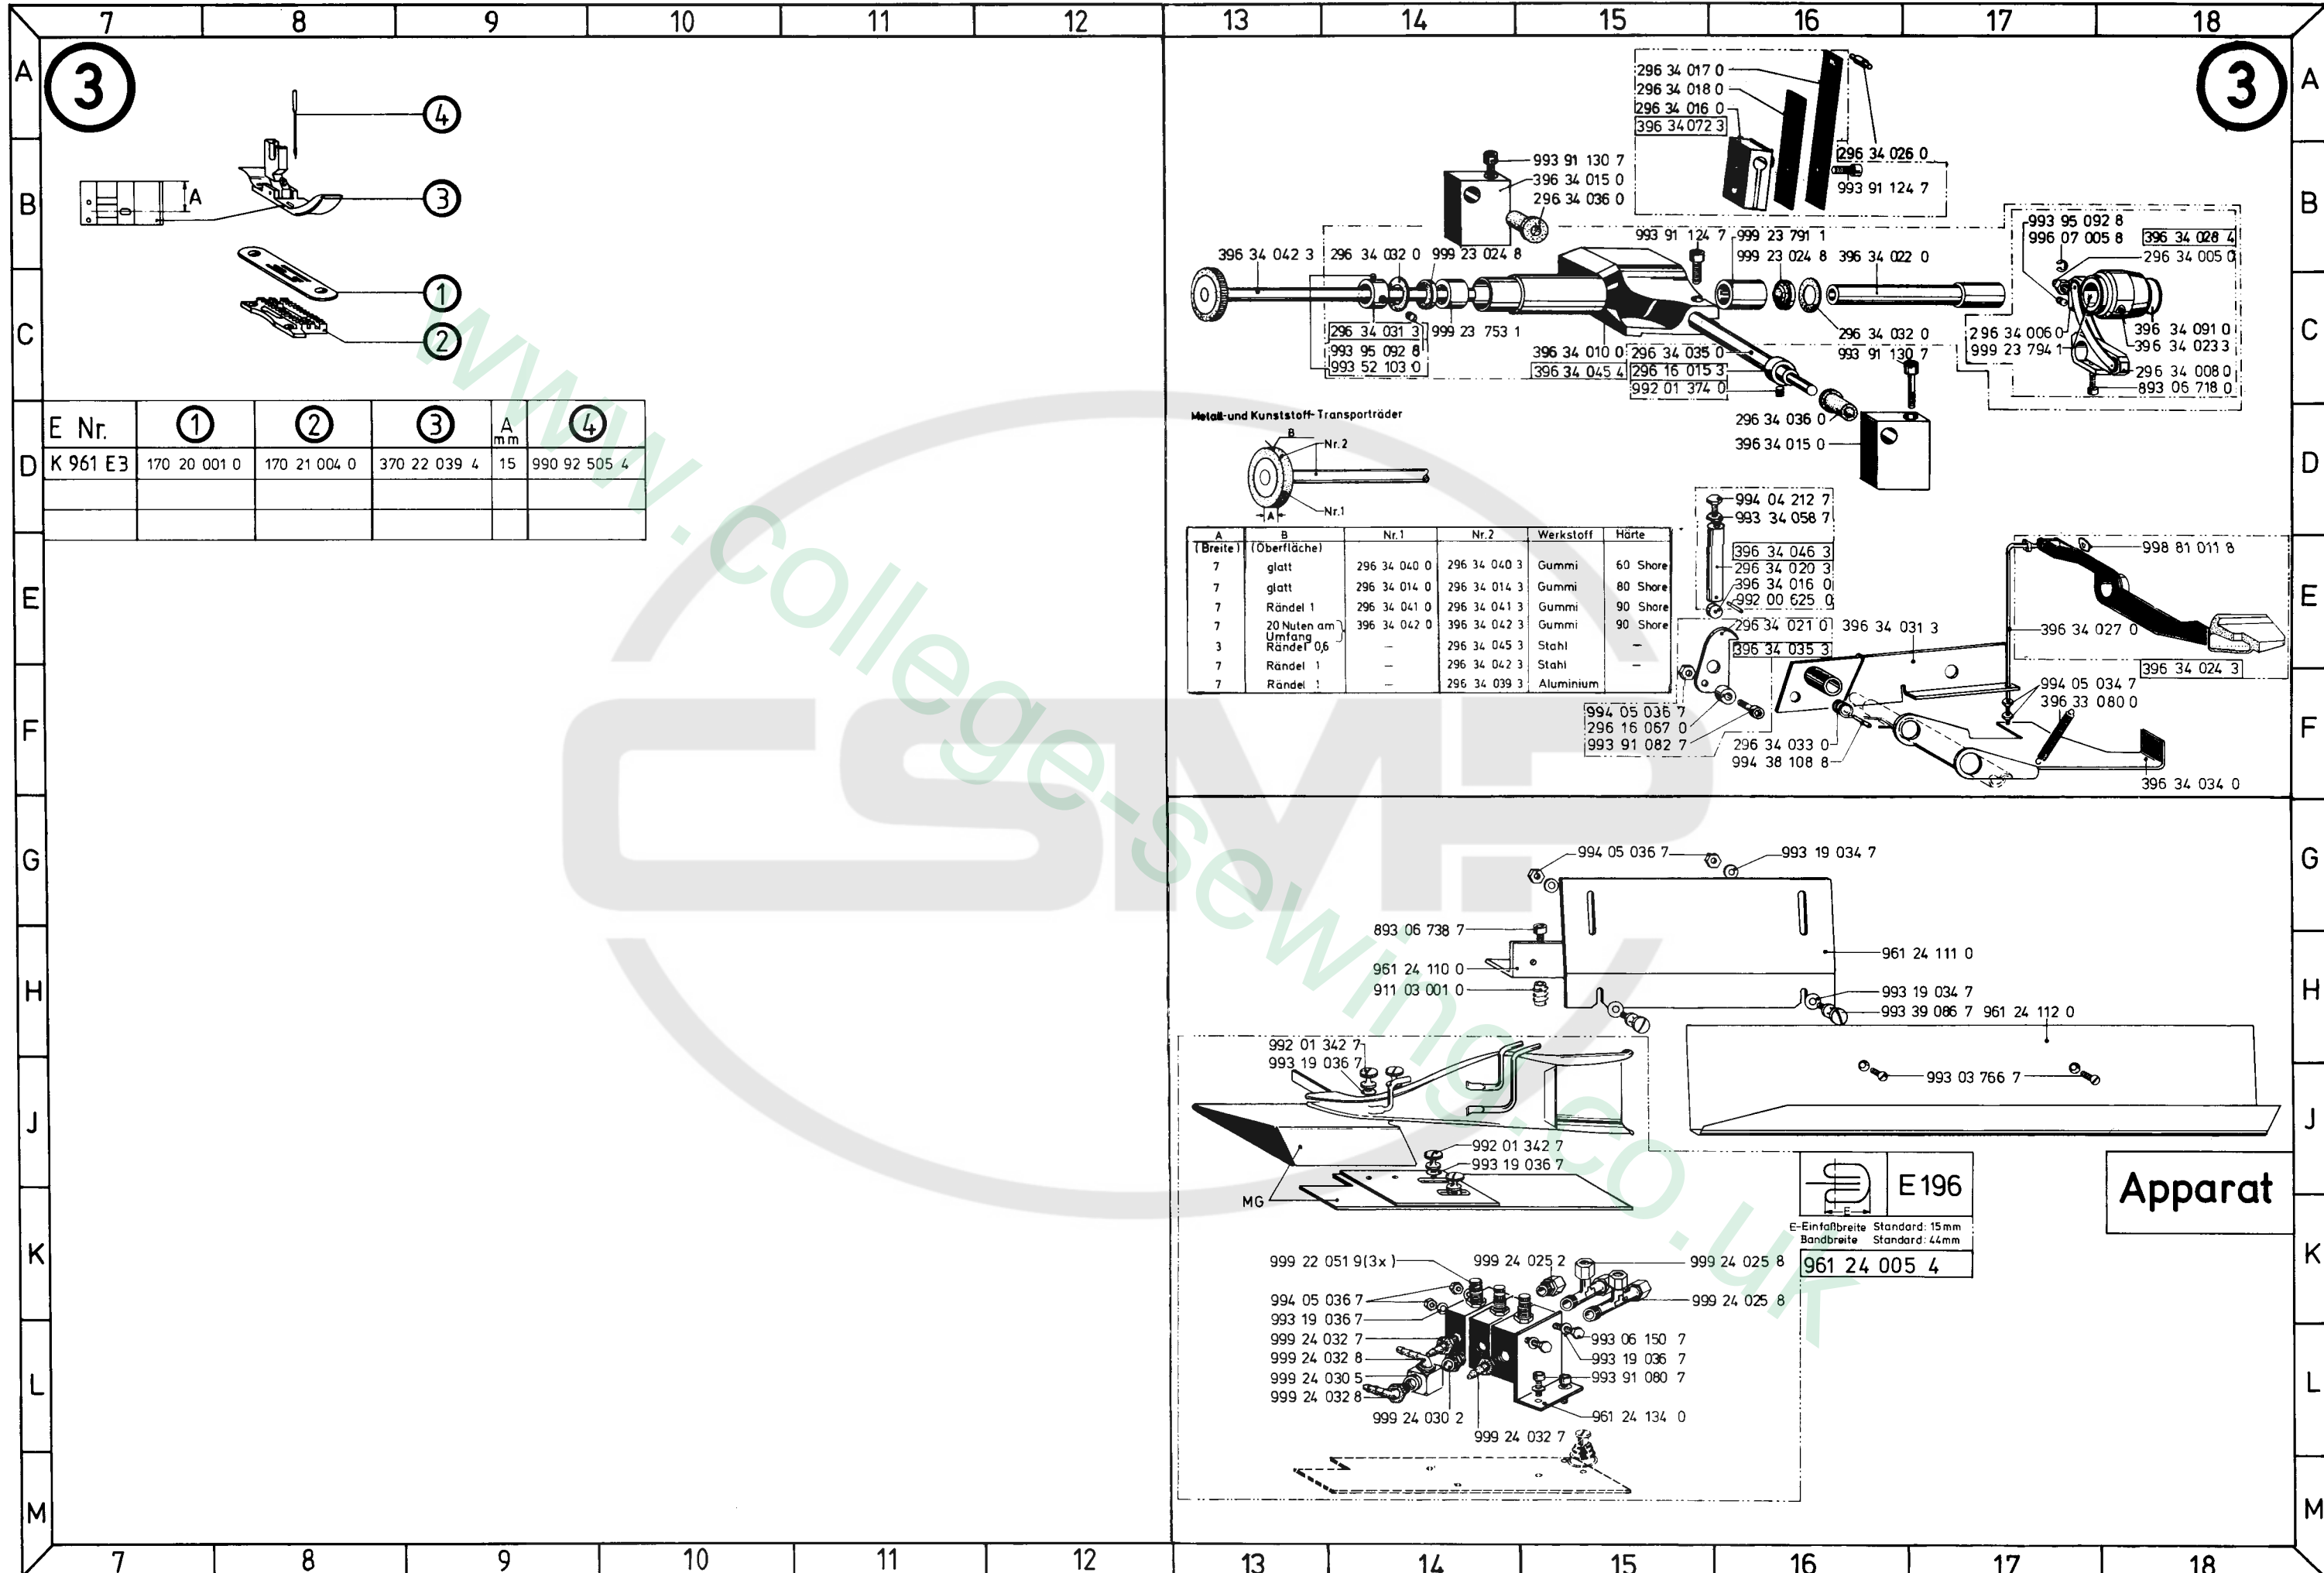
7 8 9 10 11 12 13 14 15 16 17 18

A B C D E F G H J K L M

3

4
A
3
1
2

| E Nr. | 1 | 2 | 3 | A mm | 4 |
|---|---|---|---|---|---|
| K 961 E3 | 170 20 001 0 | 170 21 004 0 | 370 22 039 4 | 15 | 990 92 505 4 |
| | | | | | |
| | | | | | |

3

296 34 017 0
296 34 018 0
296 34 016 0
396 34 072 3
296 34 026 0
993 91 124 7
993 91 130 7
396 34 015 0
296 34 036 0
993 91 124 7
999 23 791 1
999 23 024 8
396 34 022 0
993 95 092 8
996 07 005 8
396 34 028 4
296 34 005 0
396 34 042 3
296 34 032 0
999 23 024 8
296 34 031 3
993 95 092 8
993 52 103 0
999 23 753 1
396 34 010 0
396 34 045 4
296 34 035 0
296 16 015 3
992 01 374 0
296 34 032 0
993 91 130 7
296 34 006 0
999 23 794 1
396 34 091 0
396 34 023 3
296 34 008 0
893 06 718 0

Metall- und Kunststoff-Transporträder
B
Nr.2
Nr.1
A
296 34 036 0
396 34 015 0

| A (Breite) | B (Oberfläche) | Nr.1 | Nr.2 | Werkstoff | Härte |
|---|---|---|---|---|---|
| 7 | glatt | 296 34 040 0 | 296 34 040 3 | Gummi | 60 Shore |
| 7 | glatt | 296 34 014 0 | 296 34 014 3 | Gummi | 80 Shore |
| 7 | Rändel 1 | 296 34 041 0 | 296 34 041 3 | Gummi | 90 Shore |
| 7 | 20 Nuten am Umfang | 396 34 042 0 | 396 34 042 3 | Gummi | 90 Shore |
| 3 | Rändel 0,6 | – | 296 34 045 3 | Stahl | – |
| 7 | Rändel 1 | – | 296 34 042 3 | Stahl | – |
| 7 | Rändel 1 | – | 296 34 039 3 | Aluminium | – |

994 04 212 7
993 34 058 7
396 34 046 3
296 34 020 3
396 34 016 0
992 00 625 0
296 34 021 0
396 34 031 3
396 34 035 3
998 81 011 8
396 34 027 0
396 34 024 3
994 05 036 7
296 16 067 0
993 91 082 7
296 34 033 0
994 38 108 8
994 05 034 7
396 33 080 0
396 34 034 0

994 05 036 7
993 19 034 7
893 06 738 7
961 24 111 0
961 24 110 0
911 03 001 0
993 19 034 7
993 39 086 7
961 24 112 0
992 01 342 7
993 19 036 7
993 03 766 7
992 01 342 7
993 19 036 7
MG

E
E 196
E-Einfaßbreite Standard: 15mm
Bandbreite Standard: 44mm
961 24 005 4

Apparat

999 22 051 9(3x)
999 24 025 2
999 24 025 8
994 05 036 7
999 24 025 8
993 19 036 7
999 24 032 7
993 06 150 7
999 24 032 8
993 19 036 7
999 24 030 5
993 91 080 7
999 24 032 8
999 24 030 2
961 24 134 0
999 24 032 7

www.college-sewing.co.uk